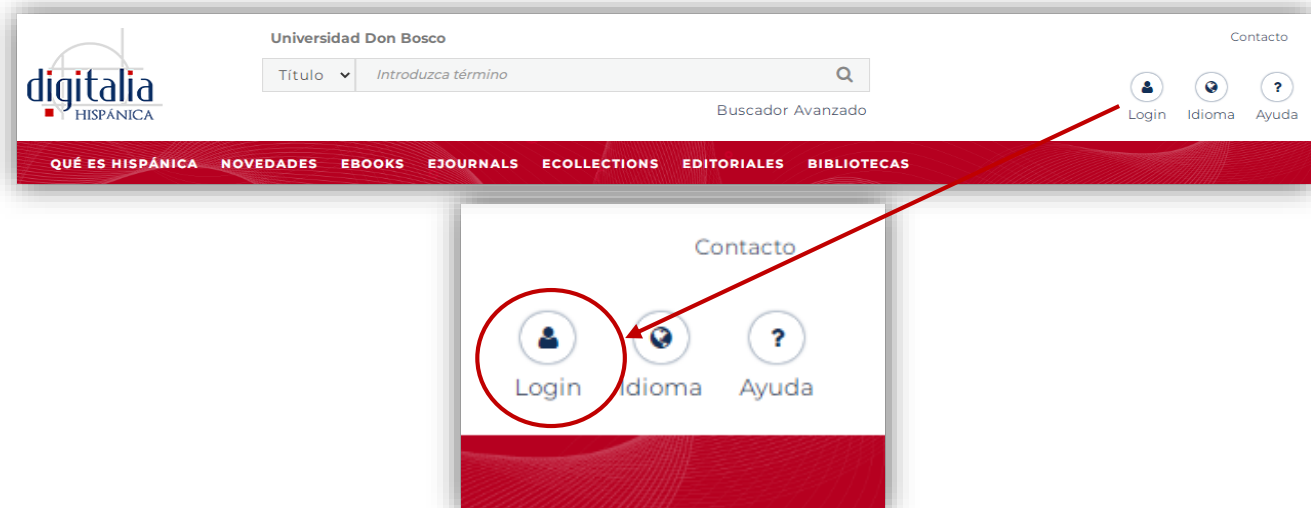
digitalia HISPÁNICA

Universidad Don Bosco

Contacto

Título

Introduzca término

Buscador Avanzado

Login Idioma Ayuda

QUÉ ES HISPÁNICA NOVEDADES EBOOKS EJOURNALS ECOLLECTIONS EDITORIALES BIBLIOTECAS

Contacto

Login Idioma Ayuda